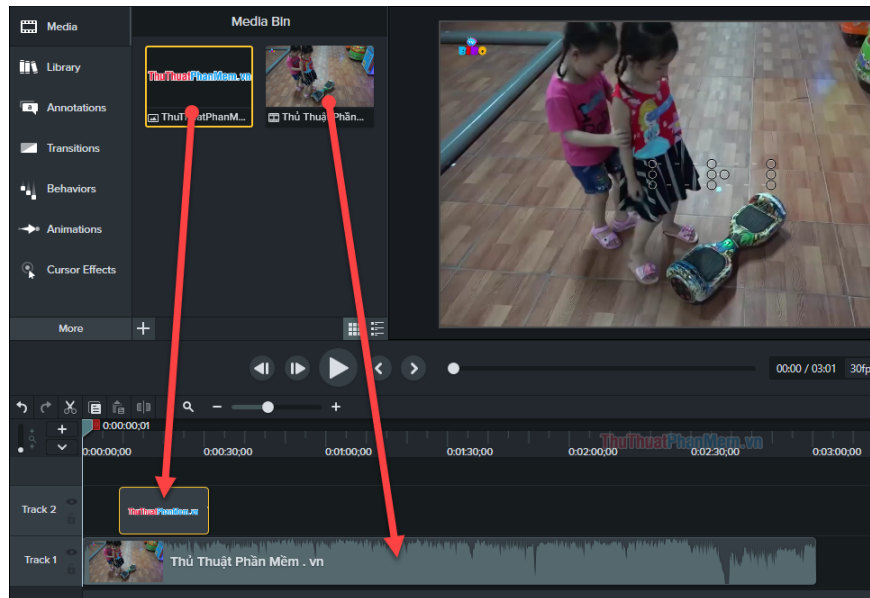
Media
Library
Annotations
Transitions
Behaviors
Animations
Cursor Effects
More
Media Bin
ThuThuatPhanMem.vn
ThuThuatPhanM...
Thủ Thuật Phần...
00:00 / 03:01
30fps
0:00:00;01
ThuThuatPhanMem.vn
0:00:00;00
0:00:30;00
0:01:00;00
0:01:30;00
0:02:00;00
0:02:30;00
0:03:00;00
Track 2
ThuThuatPhanMem.vn
Track 1
Thủ Thuật Phần Mềm . vn